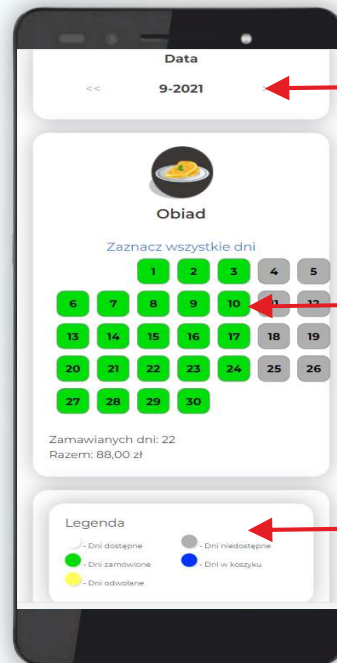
Data

<< 9-2021

Obiad

Zaznacz wszystkie dni

| | | | 1 | 2 | 3 | 4 | 5 |
|---|---|---|---|---|---|---|
| 6 | 7 | 8 | 9 | 10 | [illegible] | 12 |
| 13 | 14 | 15 | 16 | 17 | 18 | 19 |
| 20 | 21 | 22 | 23 | 24 | 25 | 26 |
| 27 | 28 | 29 | 30 | | | |

Zamawianych dni: 22
Razem: 88,00 zł

Legenda

- Dni dostępne
- Dni niedostępne
- Dni zamówione
- Dni w koszyku
- Dni odwołane